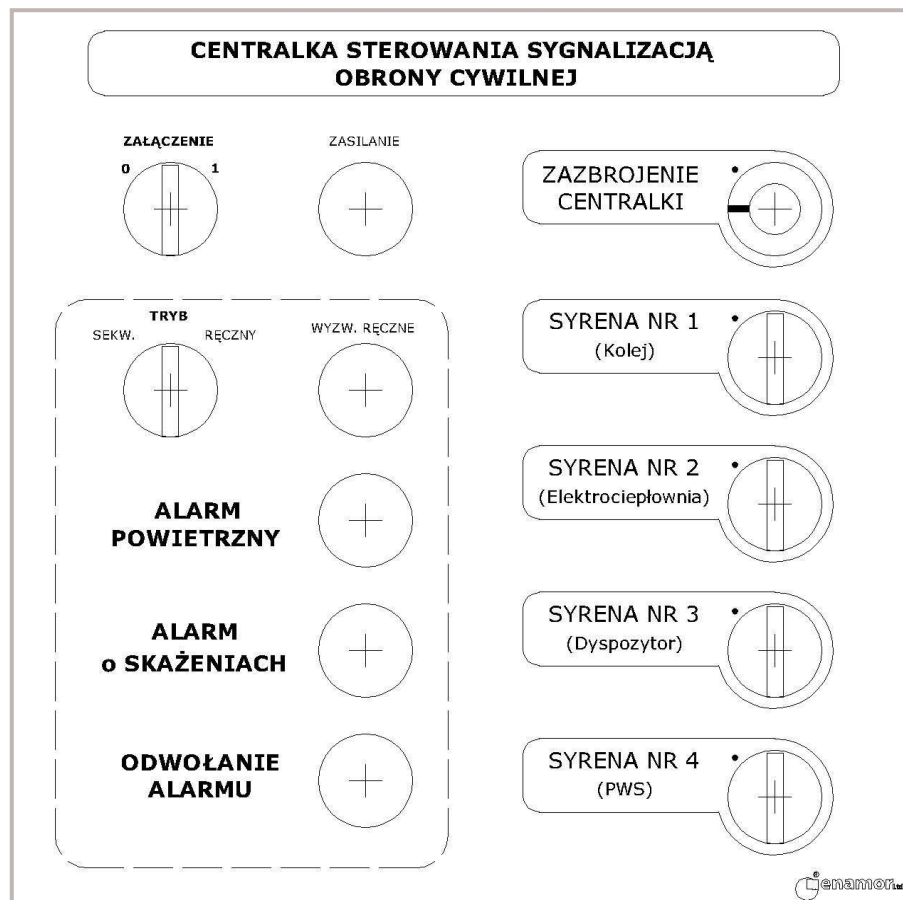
CENTRALKA STEROWANIA SYGNALIZACJĄ OBRONY CYWILNEJ

ZAŁĄCZENIE
0 1

ZASILANIE

ZAZBROJENIE CENTRALKI

TRYB
SEKW. RĘCZNY

WYZW. RĘCZNE

SYRENA NR 1
(Kolej)

SYRENA NR 2
(Elektrociepłownia)

ALARM POWIETRZNY

SYRENA NR 3
(Dyspozytor)

ALARM o SKAŻENIACH

ODWOŁANIE ALARMU

SYRENA NR 4
(PWS)

enamor